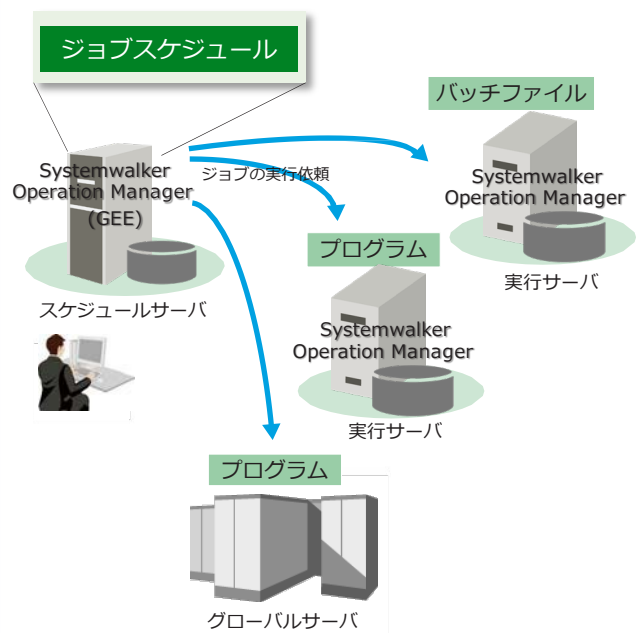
ジョブスケジュール

Systemwalker Operation Manager (GEE)

スケジュールサーバ

ジョブの実行依頼

バッチファイル

Systemwalker Operation Manager

実行サーバ

プログラム

Systemwalker Operation Manager

実行サーバ

プログラム

グローバルサーバ